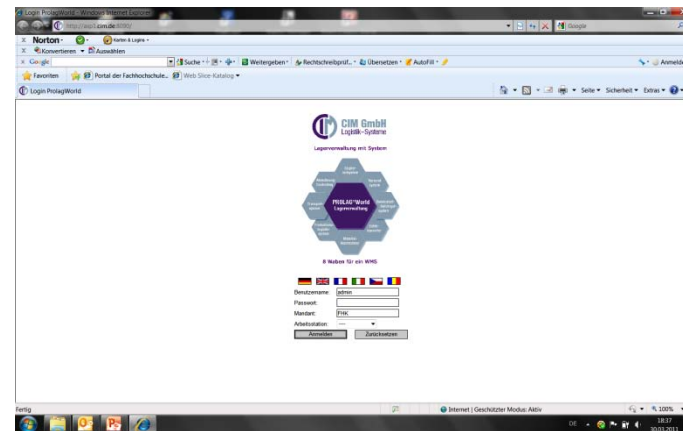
Login ProlagWorld - Windows Internet Explorer

http://wpl.cim.de:8080/

Google

Norton · Norton & Logins

Konvertieren · Auswählen

Google

Suche · Weitergeben · Rechtschreibprüf. · Übersetzen · AutoFill ·

Anmelden

Favoriten

Portal der Fachhochschule...

Web Slice-Katalog

Login ProlagWorld

Seite · Sicherheit · Extras ·

CIM GmbH
Logistik-Systeme

Lagerverwaltung mit System

PROLAG®World
Lagerverwaltung

8 Waben für ein WMS

Benutzername: admin

Passwort:

Mandant: FHK

Arbeitsstation: ---

Anmelden

Zurücksetzen

Fertig

Internet | Geschützter Modus: Aktiv

100%

DE

18:37
30.03.2011